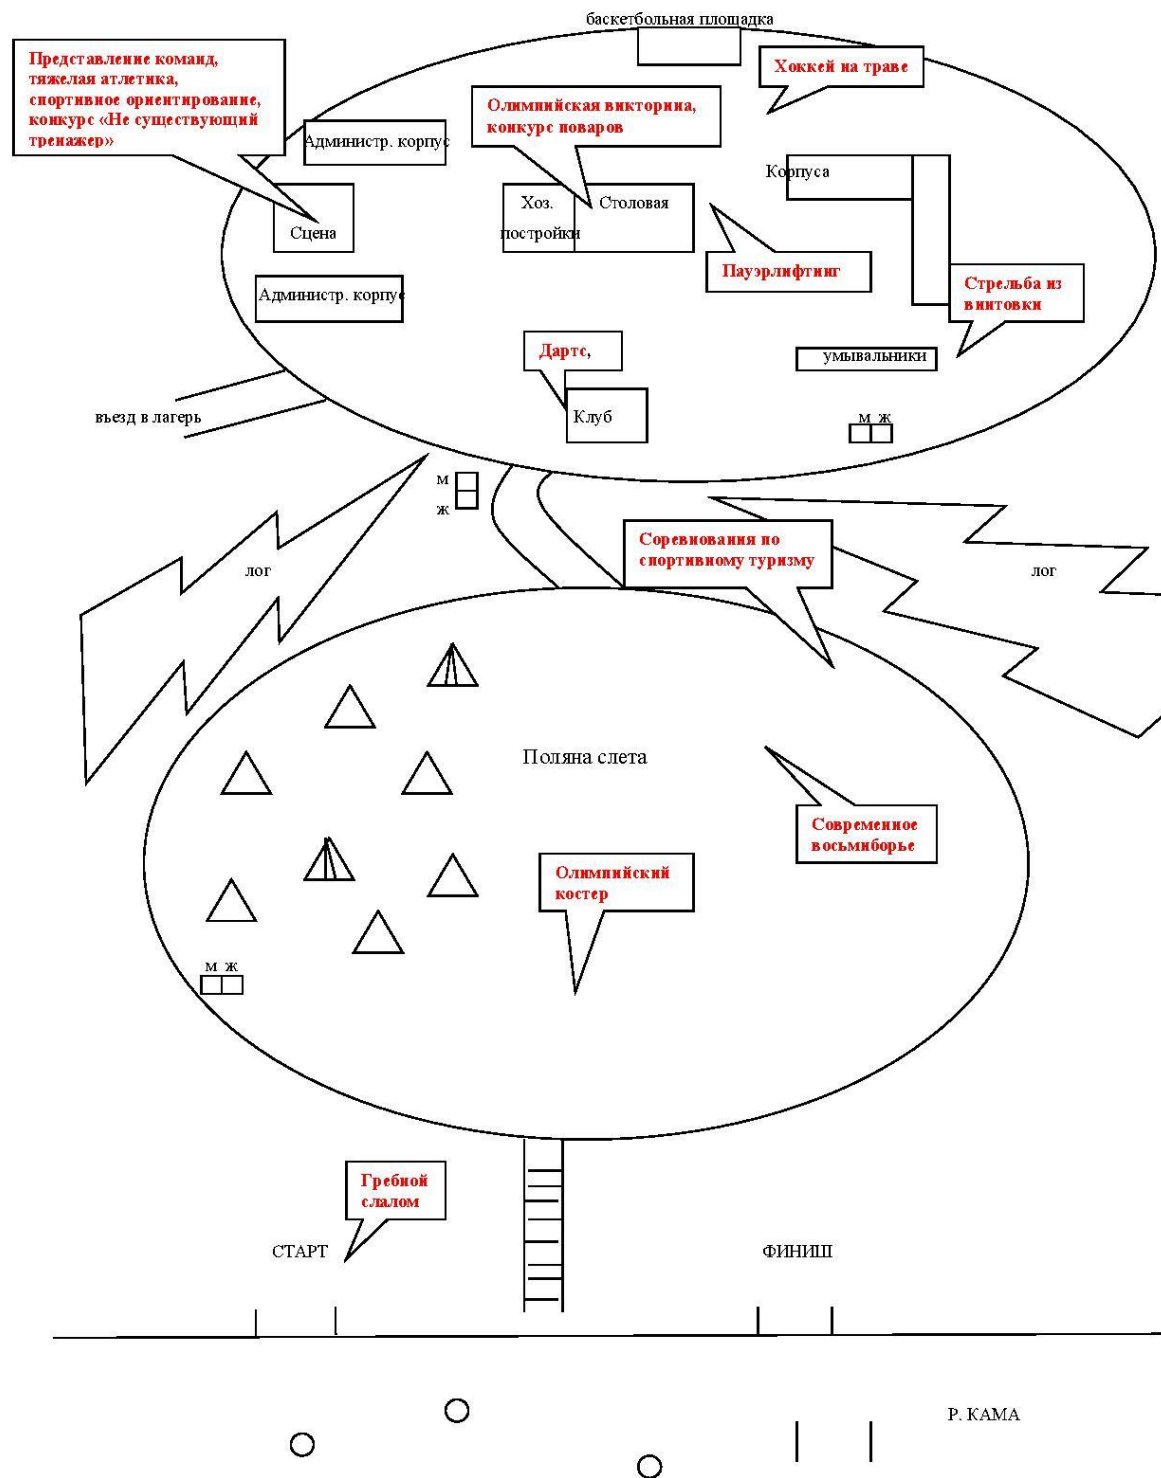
баскетбольная площадка

Представление команд, тяжелая атлетика, спортивное ориентирование, конкурс «Не существующий тренажер»

Хоккей на траве

Олимпийская викторина, конкурс поваров

Администр. корпус

Корпуса

Хоз. постройки

Столовая

Сцена

Пауэрлифтинг

Администр. корпус

Стрельба из винтовки

Дартс,

умывальники

въезд в лагерь

Клуб

м ж

м

ж

Соревнования по спортивному туризму

лог

лог

Поляна слета

Современное восьмиборье

Олимпийский костер

м ж

Гребной слалом

СТАРТ

ФИНИШ

Р. КАМА